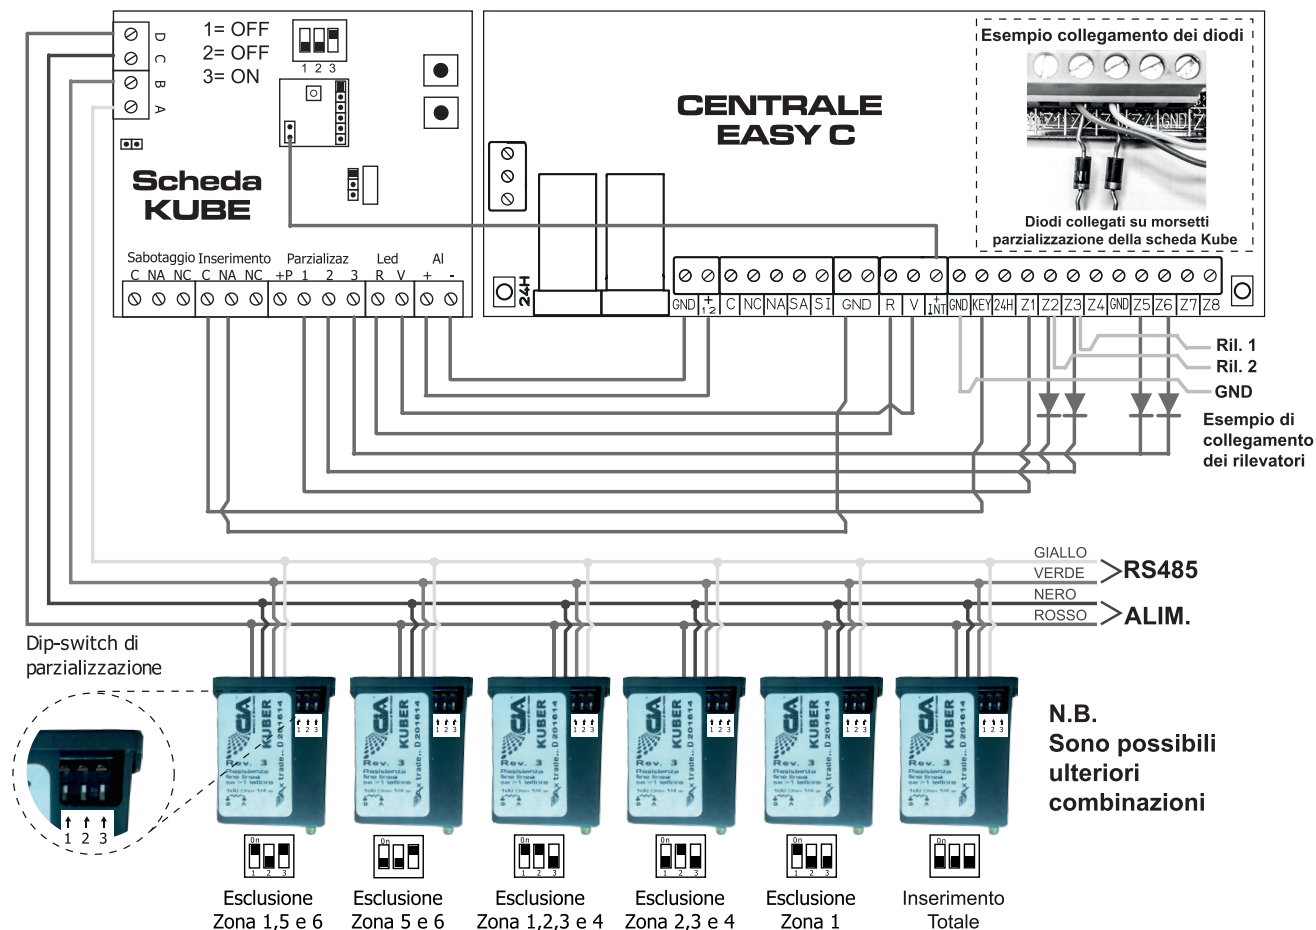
D C B A

1= OFF
2= OFF
3= ON

1 2 3

Scheda KUBE

Sabotaggio Inserimento Parzializaz Led Al
C NA NC C NA NC +P 1 2 3 R V + -

CENTRALE EASY C

24H

GND $+12$ C NC NA SA SI GND R V +INT GND KEY 24H Z1 Z2 Z3 Z4 GND Z5 Z6 Z7 Z8

Esempio collegamento dei diodi

Z1 Z2 Z3 Z4 GND Z

Diodi collegati su morsetti parzializzazione della scheda Kube

Ril. 1
Ril. 2
GND

Esempio di collegamento dei rilevatori

GIALLO
VERDE
RS485
NERO
ROSSO
ALIM.

Dip-switch di parzializzazione

1 2 3

KUBER
Rev. 3
D 201614

N.B.
Sono possibili ulteriori combinazioni

Esclusione Zona 1,5 e 6
Esclusione Zona 5 e 6
Esclusione Zona 1,2,3 e 4
Esclusione Zona 2,3 e 4
Esclusione Zona 1
Inserimento Totale